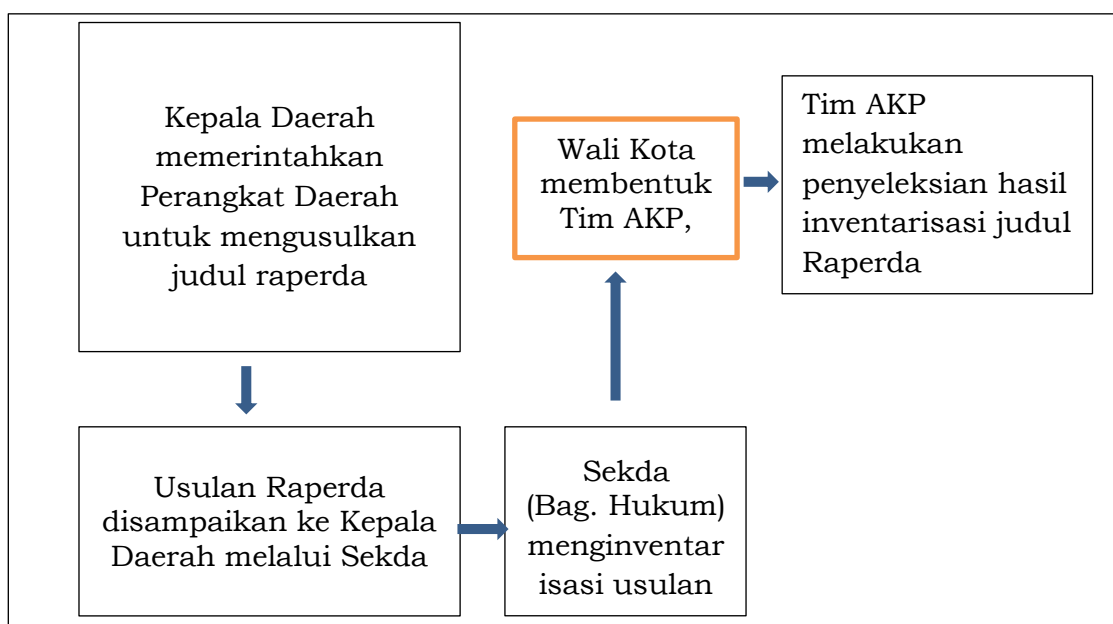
Kepala Daerah memerintahkan Perangkat Daerah untuk mengusulkan judul raperda

Usulan Raperda disampaikan ke Kepala Daerah melalui Sekda

Sekda (Bag. Hukum) menginventar isasi usulan

Wali Kota membentuk Tim AKP,

Tim AKP melakukan penyeleksian hasil inventarisasi judul Raperda